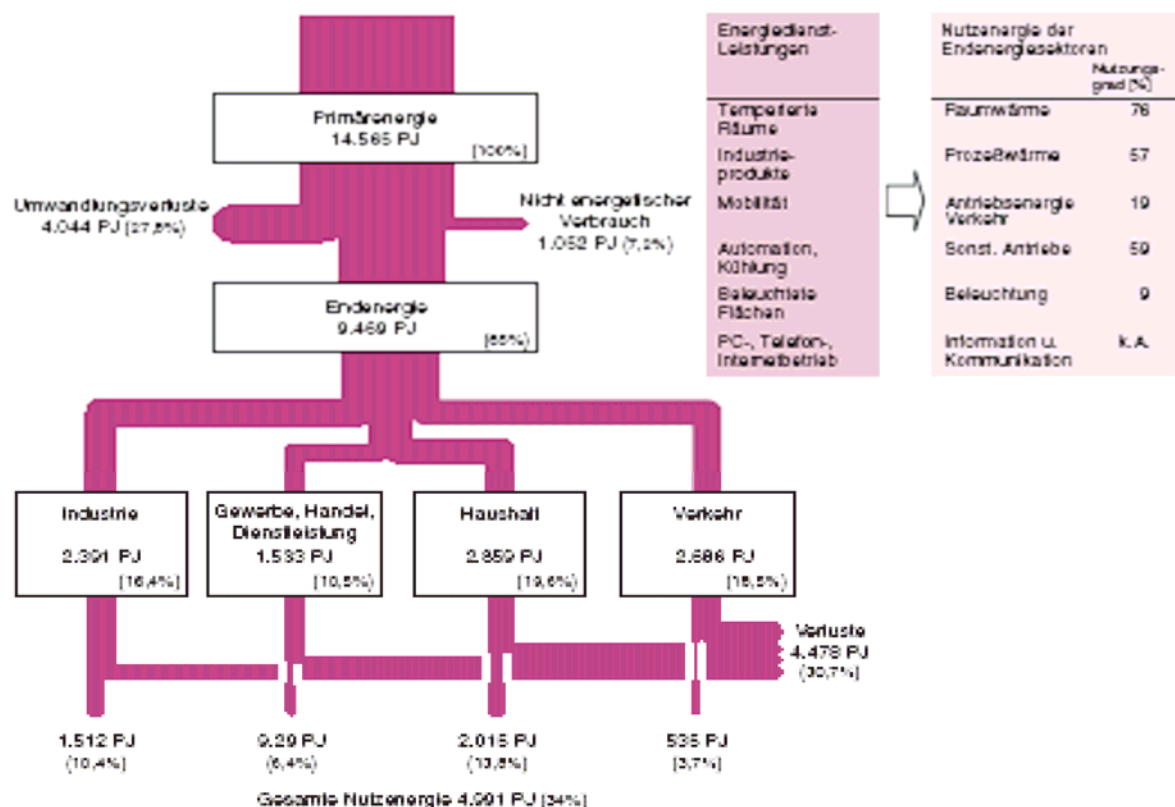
Primärenergie
14.565 PJ
[100%]

Umwandlungsverluste
4.044 PJ (27,8%)

Nicht energetischer Verbrauch
1.052 PJ (7,2%)

Endenergie
9.469 PJ
(65%)

Energiedienst-Leistungen

| Energiedienst-Leistungen | Nutzenergie der Endenergiesektoren | Nutzungsgrad [%] |
|---|---|---|
| Temperierte Räume | Raumwärme | 76 |
| Industrieprodukte | Prozeßwärme | 57 |
| Mobilität | Antriebsenergie Verkehr | 19 |
| Automation, Kühlung | Sonst. Antriebe | 59 |
| Beleuchtete Flächen | Beleuchtung | 9 |
| PC-, Telefon-, Internetbetrieb | Information u. Kommunikation | k. A. |

Industrie
2.391 PJ
[16,4%]

Gewerbe, Handel, Dienstleistung
1.533 PJ
[10,5%]

Haushalt
2.859 PJ
[19,6%]

Verkehr
2.686 PJ
[18,5%]

Verluste
4.478 PJ
(30,7%)

1.512 PJ
(10,4%)

9.29 PJ
(6,4%)

2.015 PJ
(13,8%)

535 PJ
(3,7%)

Gesamte Nutzenergie 4.991 PJ (34%)